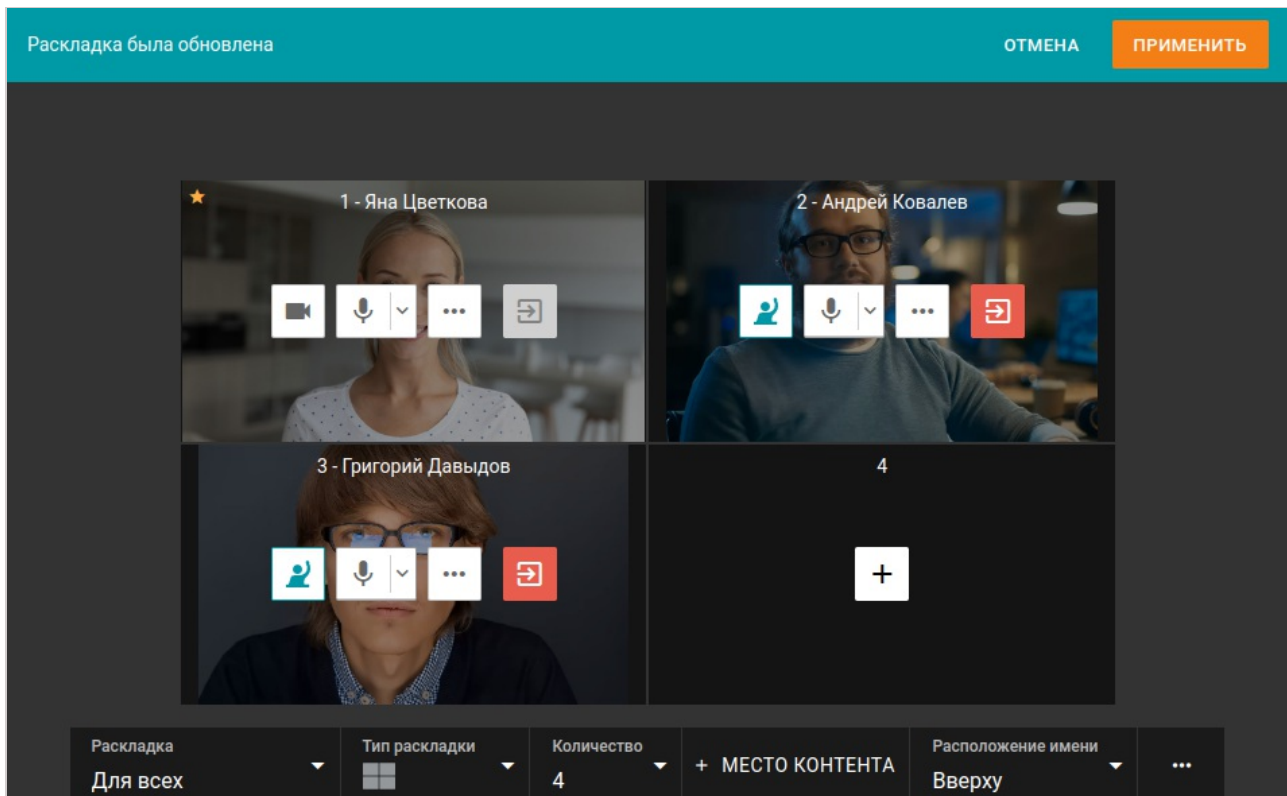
Раскладка была обновлена

ОТМЕНА

ПРИМЕНИТЬ

1 - Яна Цветкова

2 - Андрей Ковалев

3 - Григорий Давыдов

4

+

Раскладка
Для всех

Тип раскладки

Количество
4

+ МЕСТО КОНТЕНТА

Расположение имени
Вверху

...